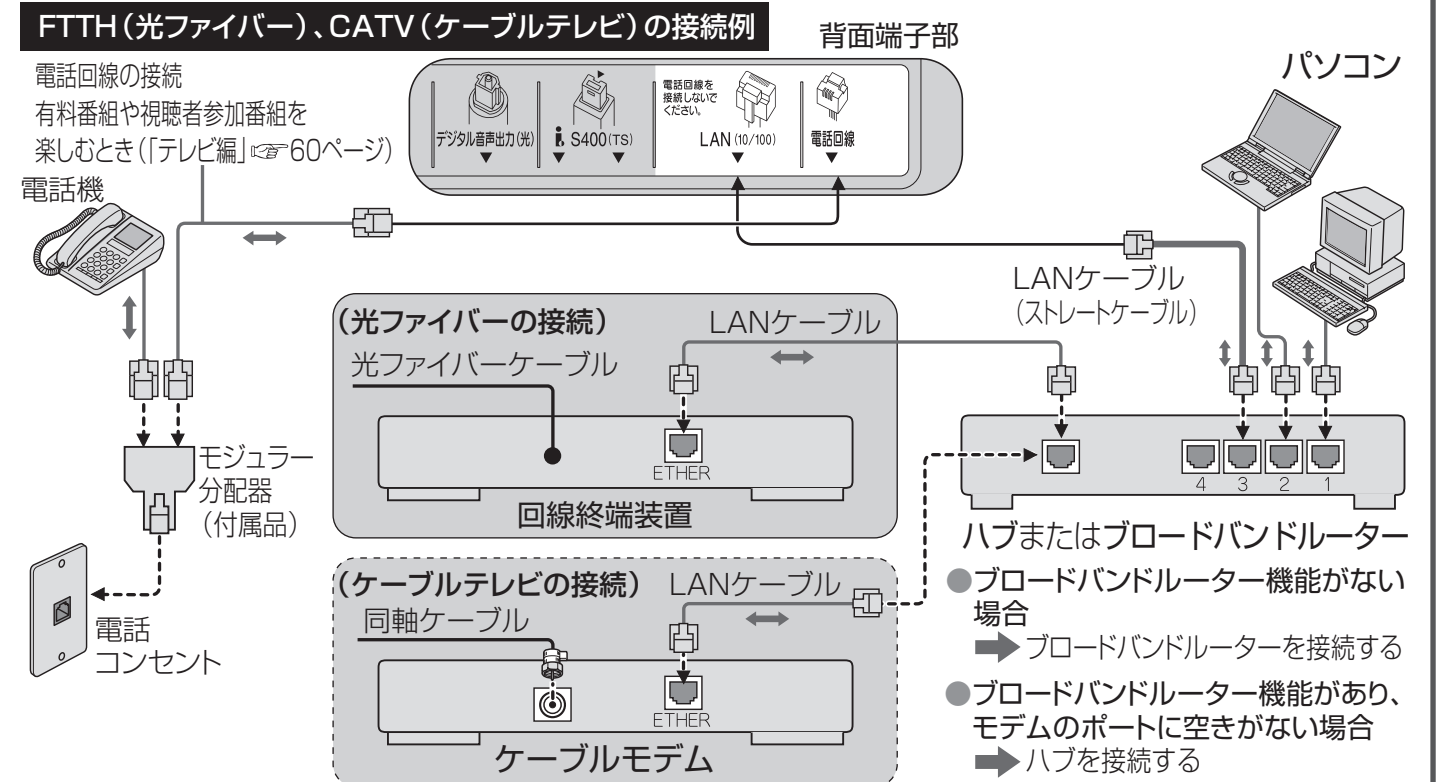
FTTH（光ファイバー）、CATV（ケーブルテレビ）の接続例

背面端子部

デジタル音声出力（光）

S400（TS）

電話回線を接続しないでください。

LAN（10/100）

電話回線

パソコン

電話回線の接続
有料番組や視聴者参加番組を楽しむとき（「テレビ編」☞60ページ）

電話機

LANケーブル
（ストレートケーブル）

（光ファイバーの接続）

LANケーブル

光ファイバーケーブル

ETHER

回線終端装置

モジュラー分配器
（付属品）

4 3 2 1

ハブまたはブロードバンドルーター

電話
コンセント

（ケーブルテレビの接続）

LANケーブル

同軸ケーブル

ETHER

ケーブルモデム

●ブロードバンドルーター機能がない場合
ブロードバンドルーターを接続する

●ブロードバンドルーター機能があり、モデムのポートに空きがない場合
ハブを接続する